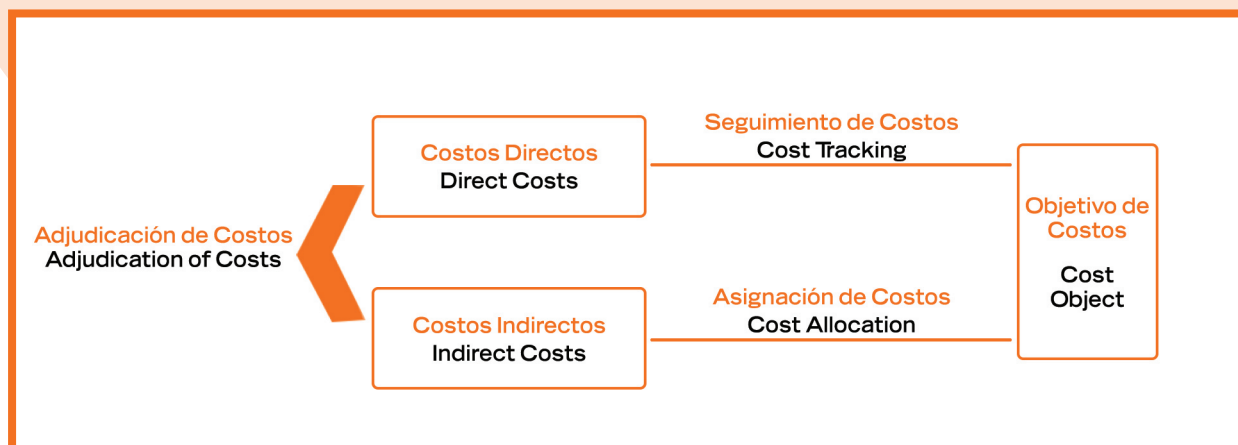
Adjudicación de Costos
Adjudication of Costs

Costos Directos
Direct Costs

Seguimiento de Costos
Cost Tracking

Costos Indirectos
Indirect Costs

Asignación de Costos
Cost Allocation

Objetivo de Costos

Cost Object